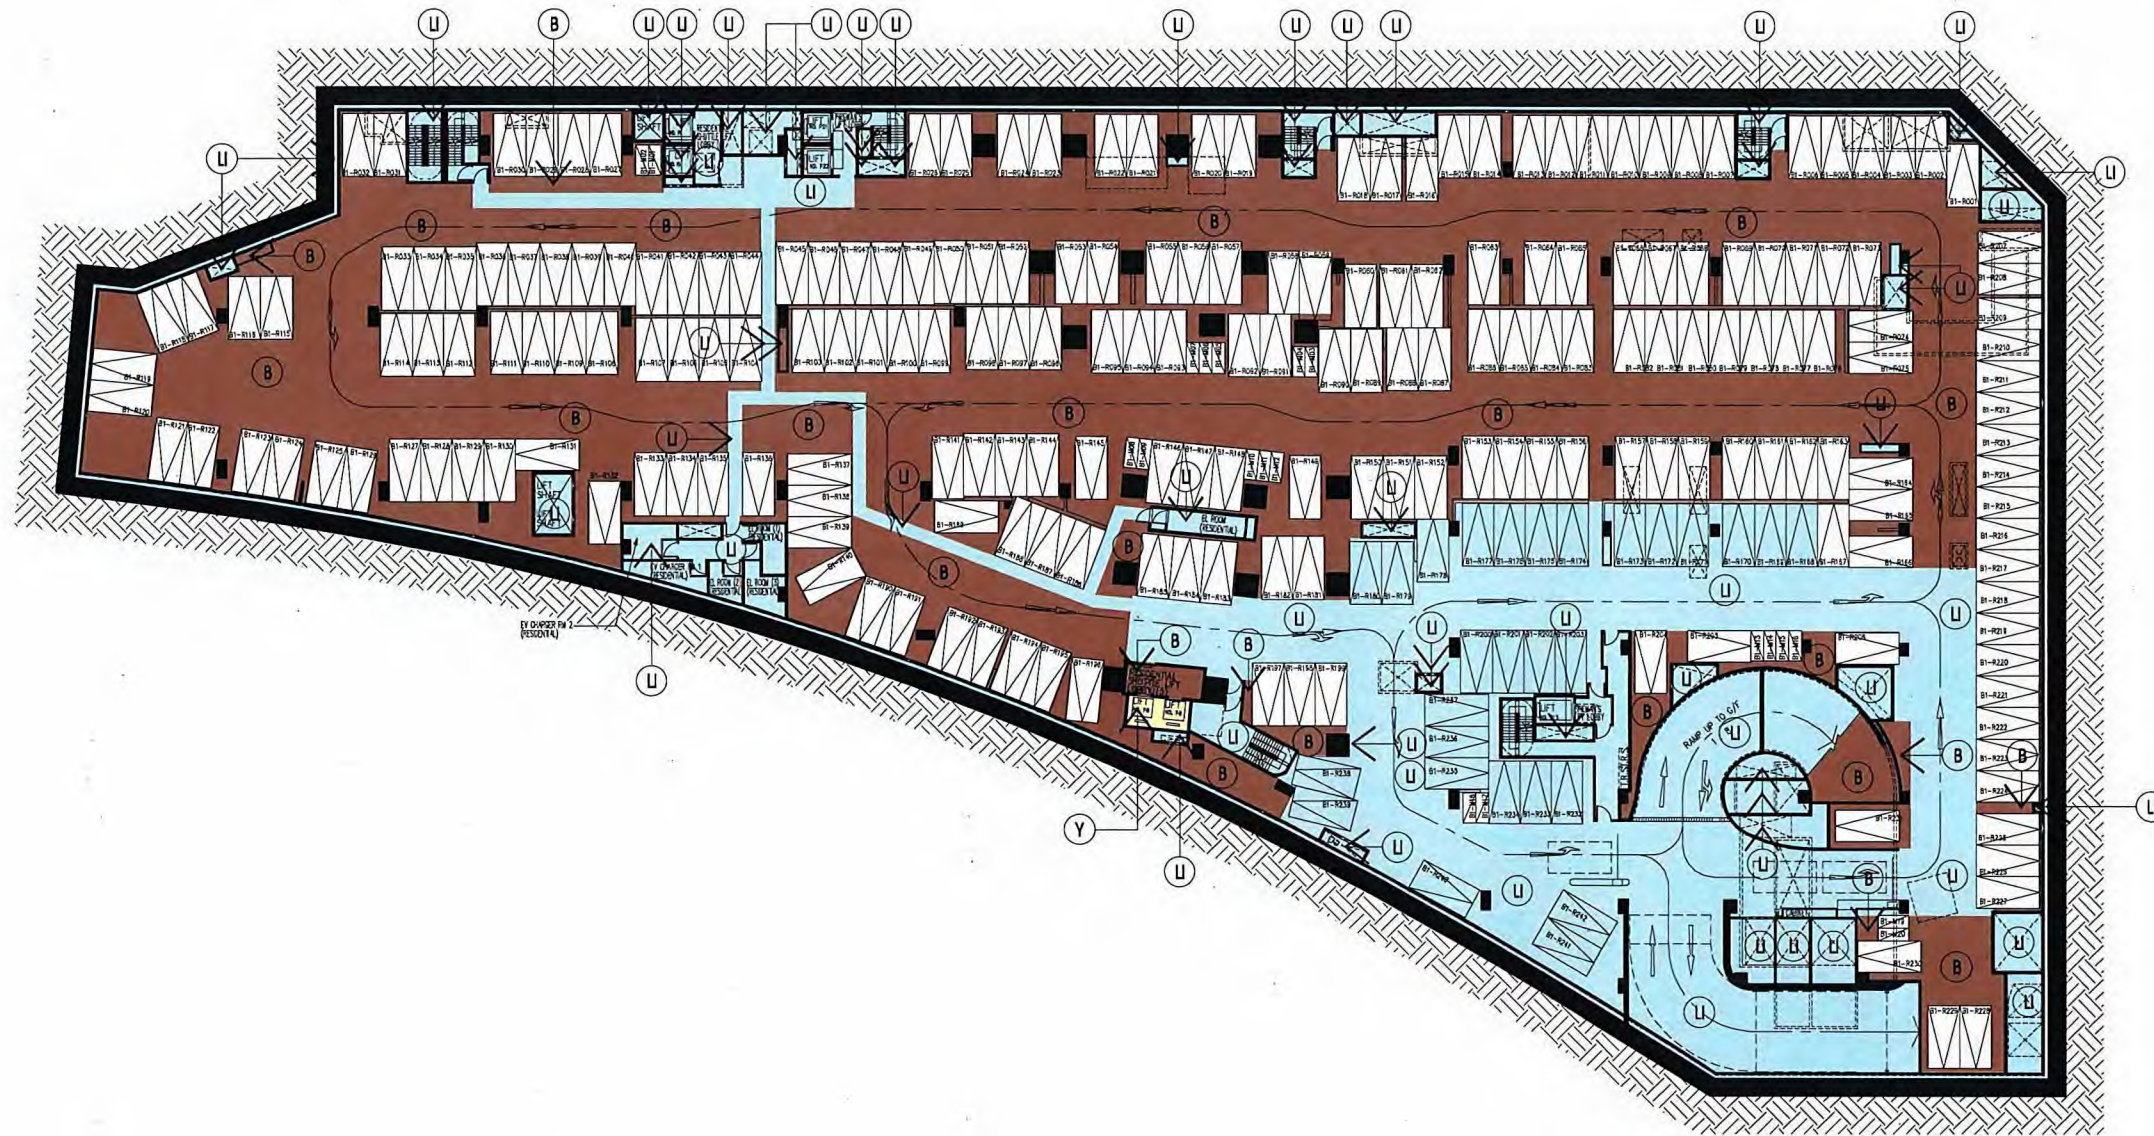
LI B LI LI LI LI LI LI LI LI LI LI LI LI

LI
B
B
B
B
B
B
B
B
B

LIFT SHAFT
LIFT
LIFT

B1-R031 B1-R032 B1-R030 B1-R029 B1-R028 B1-R027
B1-R001 B1-R002 B1-R003 B1-R004 B1-R005 B1-R006
B1-R033 B1-R034 B1-R035 B1-R036 B1-R037 B1-R038 B1-R039 B1-R040 B1-R041 B1-R042 B1-R043 B1-R044
B1-R045 B1-R046 B1-R047 B1-R048 B1-R049 B1-R050 B1-R051 B1-R052 B1-R053 B1-R054
B1-R114 B1-R113 B1-R112 B1-R111 B1-R110 B1-R109 B1-R108 B1-R107 B1-R106 B1-R105 B1-R104 B1-R103 B1-R102 B1-R101 B1-R100 B1-R099
B1-R115 B1-R116 B1-R117 B1-R118 B1-R119 B1-R120
B1-R121 B1-R122 B1-R123 B1-R124 B1-R125 B1-R126 B1-R127 B1-R128 B1-R129 B1-R130 B1-R131 B1-R132
B1-R133 B1-R134 B1-R135 B1-R136 B1-R137 B1-R138 B1-R139 B1-R140
B1-R141 B1-R142 B1-R143 B1-R144 B1-R145 B1-R146 B1-R147 B1-R148 B1-R149
B1-R150 B1-R151 B1-R152 B1-R153 B1-R154 B1-R155 B1-R156 B1-R157 B1-R158 B1-R159 B1-R160 B1-R161 B1-R162 B1-R163 B1-R164 B1-R165 B1-R166
B1-R167 B1-R168 B1-R169 B1-R170 B1-R171 B1-R172 B1-R173 B1-R174 B1-R175 B1-R176 B1-R177 B1-R178 B1-R179
B1-R180 B1-R181 B1-R182 B1-R183 B1-R184 B1-R185 B1-R186 B1-R187 B1-R188 B1-R189
B1-R190 B1-R191 B1-R192 B1-R193 B1-R194 B1-R195 B1-R196 B1-R197 B1-R198 B1-R199
B1-R200 B1-R201 B1-R202 B1-R203 B1-R204 B1-R205 B1-R206
B1-R207 B1-R208 B1-R209 B1-R210 B1-R211 B1-R212 B1-R213 B1-R214 B1-R215 B1-R216 B1-R217 B1-R218 B1-R219 B1-R220 B1-R221 B1-R222 B1-R223 B1-R224 B1-R225 B1-R226 B1-R227 B1-R228 B1-R229
B1-R230 B1-R231 B1-R232 B1-R233 B1-R234 B1-R235 B1-R236 B1-R237 B1-R238 B1-R239 B1-R240 B1-R241 B1-R242

EL ROOM (RESIDENTIAL)
EV CHARGER RM 1 (RESIDENTIAL)
EL ROOM (2) (RESIDENTIAL)
EL ROOM (3) (RESIDENTIAL)
EV CHARGER RM 2 (RESIDENTIAL)
RAMP UP TO G/F

LI B LI LI LI B B B B B B B B Y LI LI LI LI LI LI LI LI LI LI LI LI LI LI LI